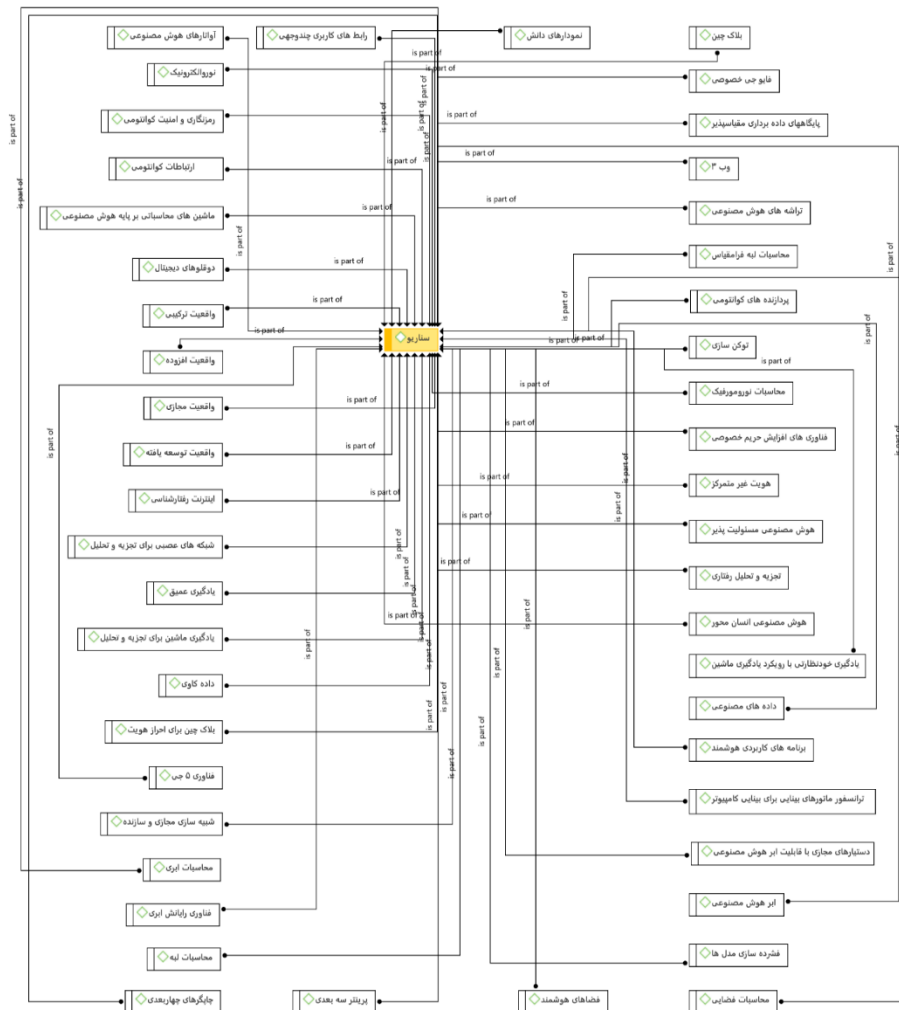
آواتارهای هوش مصنوعی
رابط های کاربری چندوجهی
نمودارهای دانش
بلاک چین
نوروالکترونیک
فایو جی خصوصی
رمزنگاری و امنیت کوانتومی
پایگاههای داده برداری مقیاسپذیر
ارتباطات کوانتومی
وب ۳
ماشین های محاسباتی بر پایه هوش مصنوعی
تراشه های هوش مصنوعی
دوقلوهای دیجیتال
محاسبات لبه فرامقیاس
واقعیت ترکیبی
پردازنده های کوانتومی
سناریو
واقعیت افزوده
توکن سازی
واقعیت مجازی
محاسبات نورومورفیک
واقعیت توسعه یافته
فناوری های افزایش حریم خصوصی
اینترنت رفتارشناسی
هویت غیر متمرکز
شبکه های عصبی برای تجزیه و تحلیل
هوش مصنوعی مسئولیت پذیر
یادگیری عمیق
تجزیه و تحلیل رفتاری
یادگیری ماشین برای تجزیه و تحلیل
هوش مصنوعی انسان محور
داده کاوی
یادگیری خودنظارتی با رویکرد یادگیری ماشین
بلاک چین برای احراز هویت
داده های مصنوعی
فناوری ۵ جی
برنامه های کاربردی هوشمند
شبیه سازی مجازی و سازنده
ترانسفور ماتورهای بینایی برای بینایی کامپیوتر
محاسبات ابری
دستیارهای مجازی با قابلیت ابر هوش مصنوعی
فناوری رایانش ابری
ابر هوش مصنوعی
محاسبات لبه
فشرده سازی مدل ها
چاپگرهای چهاربعدی
پرینتر سه بعدی
فضاهای هوشمند
محاسبات فضایی
is part of